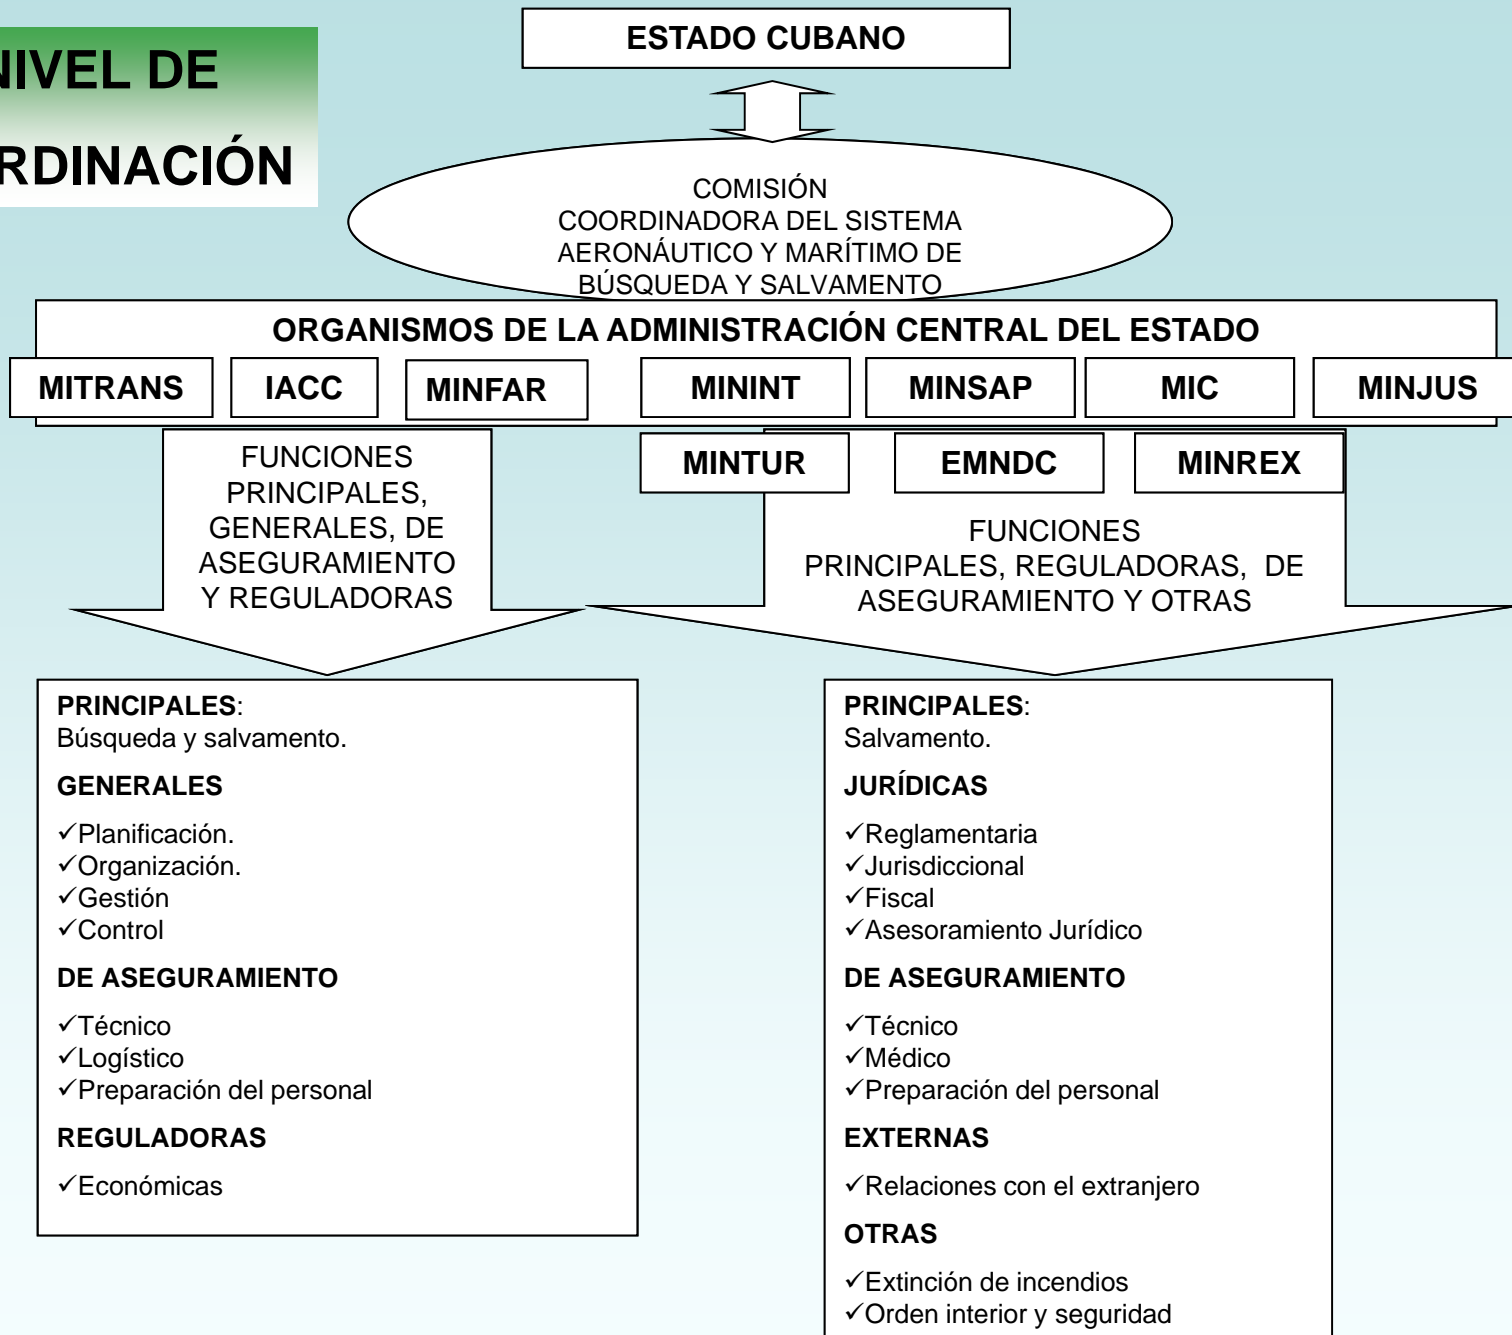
NIVEL DE
RDINACIÓN

ESTADO CUBANO

COMISIÓN COORDINADORA DEL SISTEMA AERONÁUTICO Y MARÍTIMO DE BÚSQUEDA Y SALVAMENTO

ORGANISMOS DE LA ADMINISTRACIÓN CENTRAL DEL ESTADO

MITRANS
IACC
MINFAR
MININT
MINSAP
MIC
MINJUS
MINTUR
EMNDC
MINREX

FUNCIONES PRINCIPALES, GENERALES, DE ASEGURAMIENTO Y REGULADORAS

FUNCIONES PRINCIPALES, REGULADORAS, DE ASEGURAMIENTO Y OTRAS

PRINCIPALES:
Búsqueda y salvamento.

GENERALES

✓Planificación.
✓Organización.
✓Gestión
✓Control

DE ASEGURAMIENTO

✓Técnico
✓Logístico
✓Preparación del personal

REGULADORAS

✓Económicas

PRINCIPALES:
Salvamento.

JURÍDICAS

✓Reglamentaria
✓Jurisdiccional
✓Fiscal
✓Asesoramiento Jurídico

DE ASEGURAMIENTO

✓Técnico
✓Médico
✓Preparación del personal

EXTERNAS

✓Relaciones con el extranjero

OTRAS

✓Extinción de incendios
✓Orden interior y seguridad